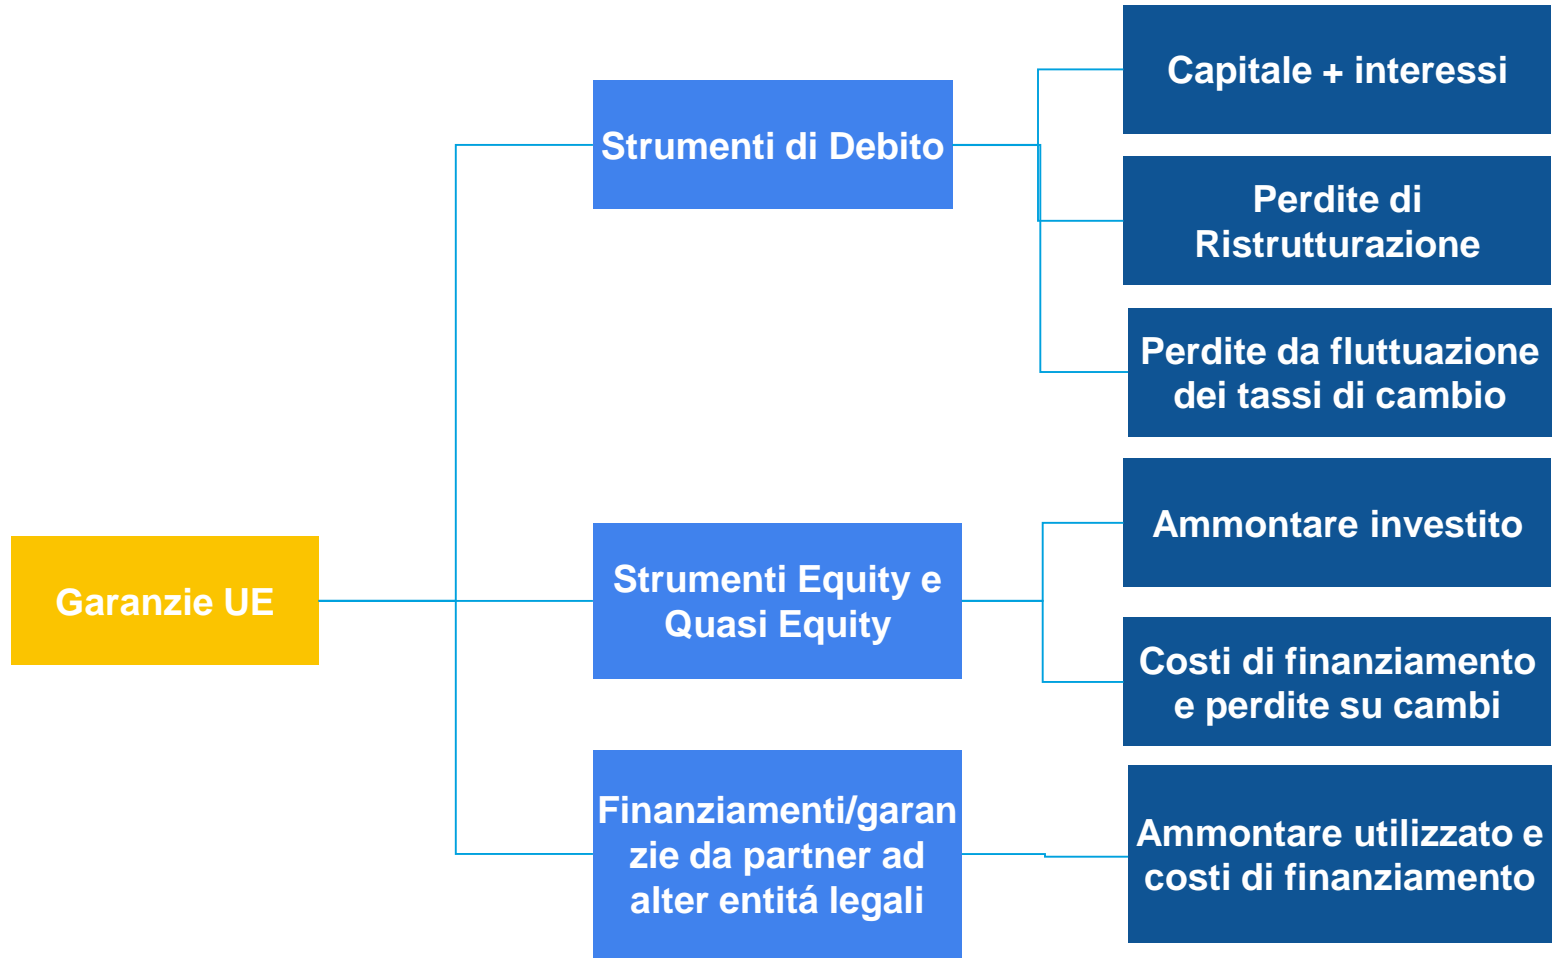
Garanzie UE

Strumenti di Debito

Capitale + interessi

Perdite di Ristrutturazione

Perdite da fluttuazione dei tassi di cambio

Strumenti Equity e Quasi Equity

Ammontare investito

Costi di finanziamento e perdite su cambi

Finanziamenti/garanzie da partner ad alter entitá legali

Ammontare utilizzato e costi di finanziamento